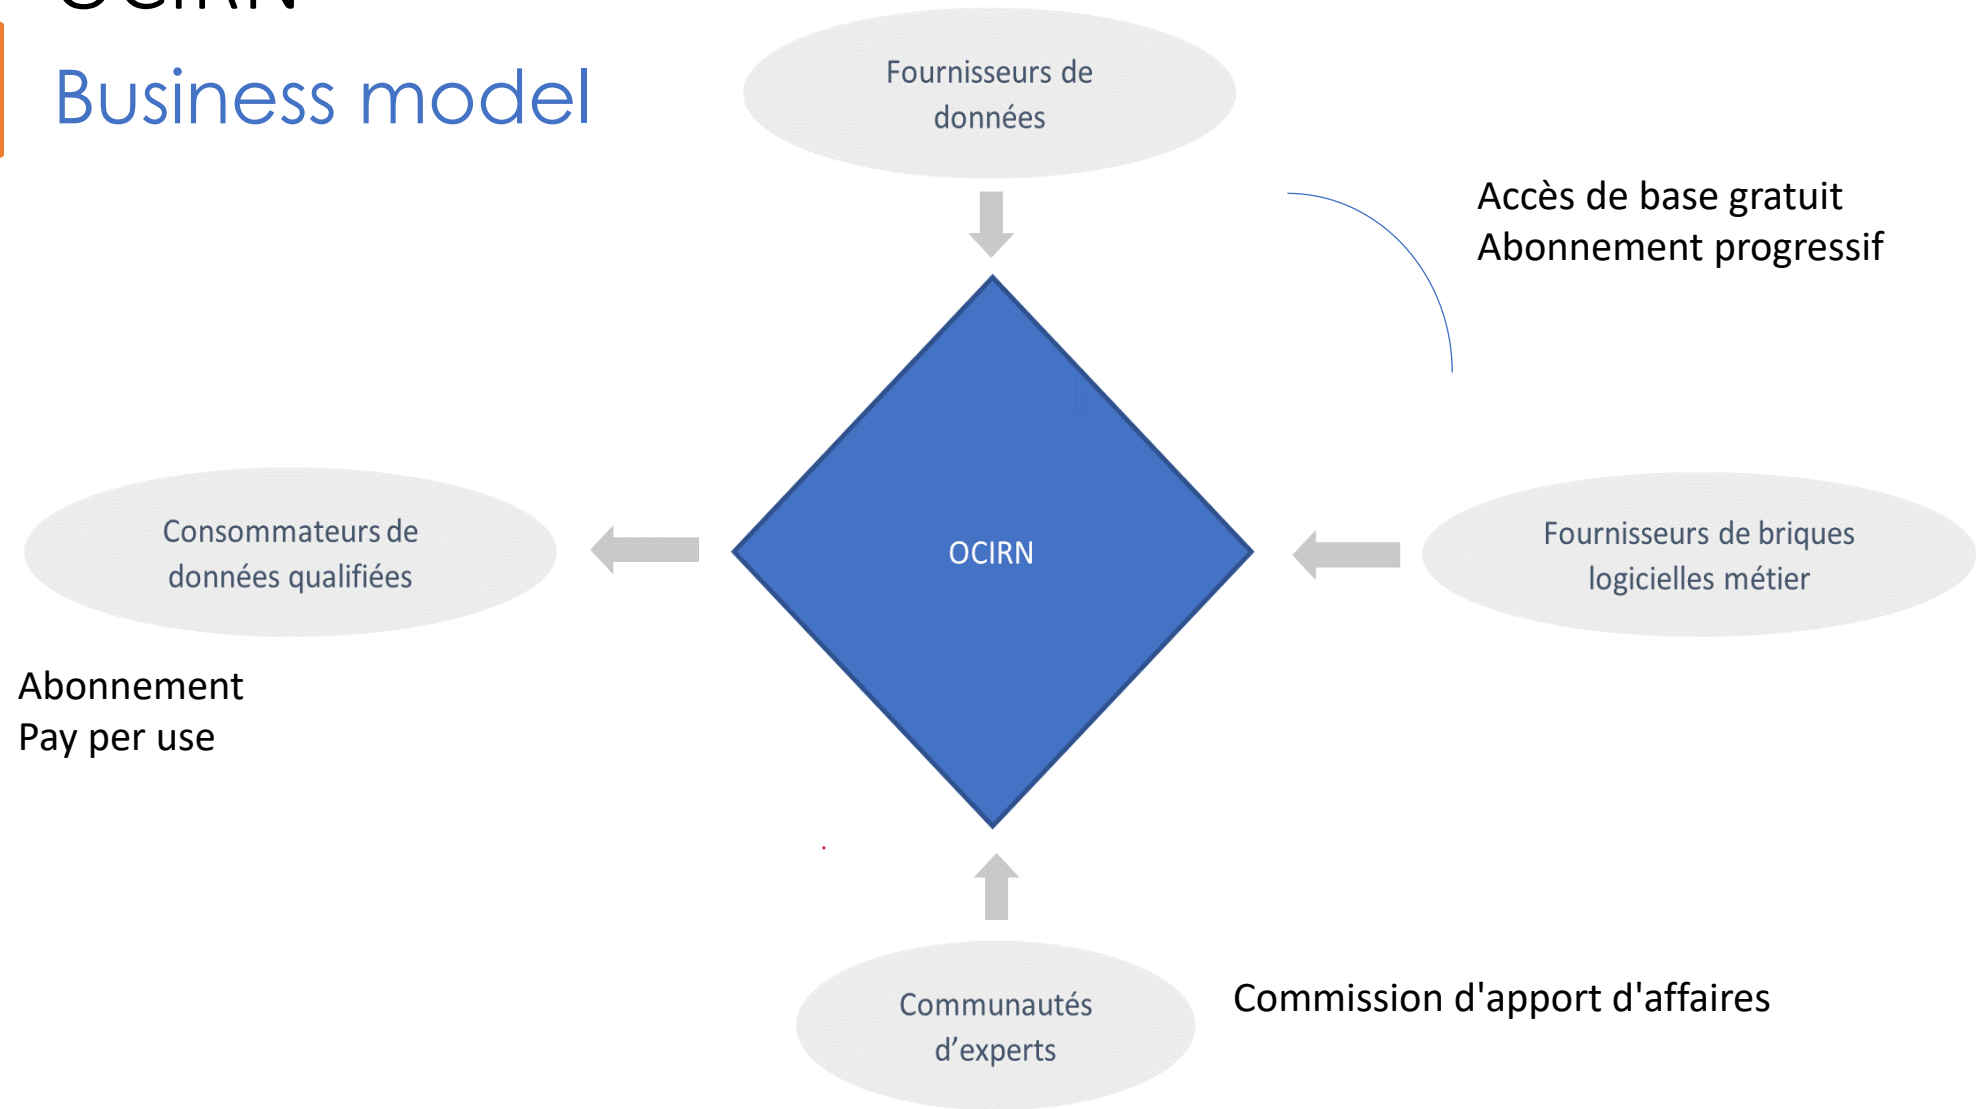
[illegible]

Business model

Fournisseurs de données

Accès de base gratuit
Abonnement progressif

Consommateurs de données qualifiées

OCIRN

Fournisseurs de briques logicielles métier

Abonnement
Pay per use

Communautés d’experts

Commission d'apport d'affaires